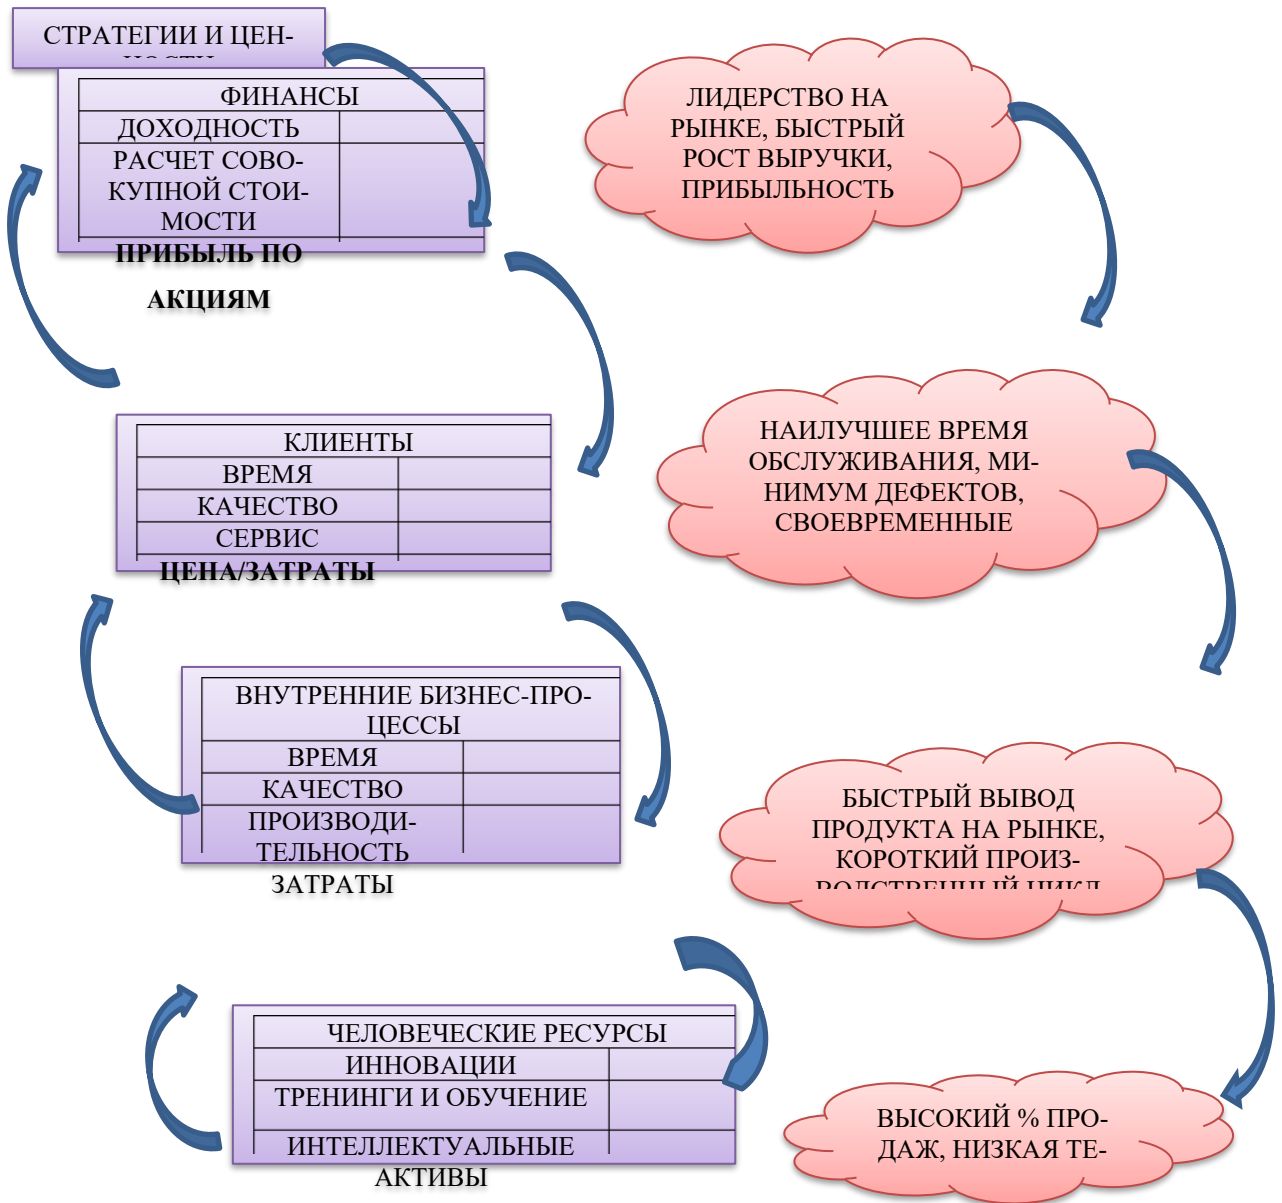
СТРАТЕГИИ И ЦЕН-
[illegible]

| ФИНАНСЫ | |
|---|---|
| ДОХОДНОСТЬ | |
| РАСЧЕТ СОВОКУПНОЙ СТОИМОСТИ | |

ПРИБЫЛЬ ПО АКЦИЯМ

ЛИДЕРСТВО НА РЫНКЕ, БЫСТРЫЙ РОСТ ВЫРУЧКИ, ПРИБЫЛЬНОСТЬ

| КЛИЕНТЫ | |
|---|---|
| ВРЕМЯ | |
| КАЧЕСТВО | |
| СЕРВИС | |

ЦЕНА/ЗАТРАТЫ

НАИЛУЧШЕЕ ВРЕМЯ ОБСЛУЖИВАНИЯ, МИНИМУМ ДЕФЕКТОВ, СВОЕВРЕМЕННЫЕ

| ВНУТРЕННИЕ БИЗНЕС-ПРОЦЕССЫ | |
|---|---|
| ВРЕМЯ | |
| КАЧЕСТВО | |
| ПРОИЗВОДИТЕЛЬНОСТЬ | |

ЗАТРАТЫ

БЫСТРЫЙ ВЫВОД ПРОДУКТА НА РЫНКЕ, КОРОТКИЙ ПРОИЗ-
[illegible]

| ЧЕЛОВЕЧЕСКИЕ РЕСУРСЫ | |
|---|---|
| ИННОВАЦИИ | |
| ТРЕНИНГИ И ОБУЧЕНИЕ | |
| ИНТЕЛЛЕКТУАЛЬНЫЕ | |

АКТИВЫ

ВЫСОКИЙ % ПРОДАЖ, НИЗКАЯ ТЕ-